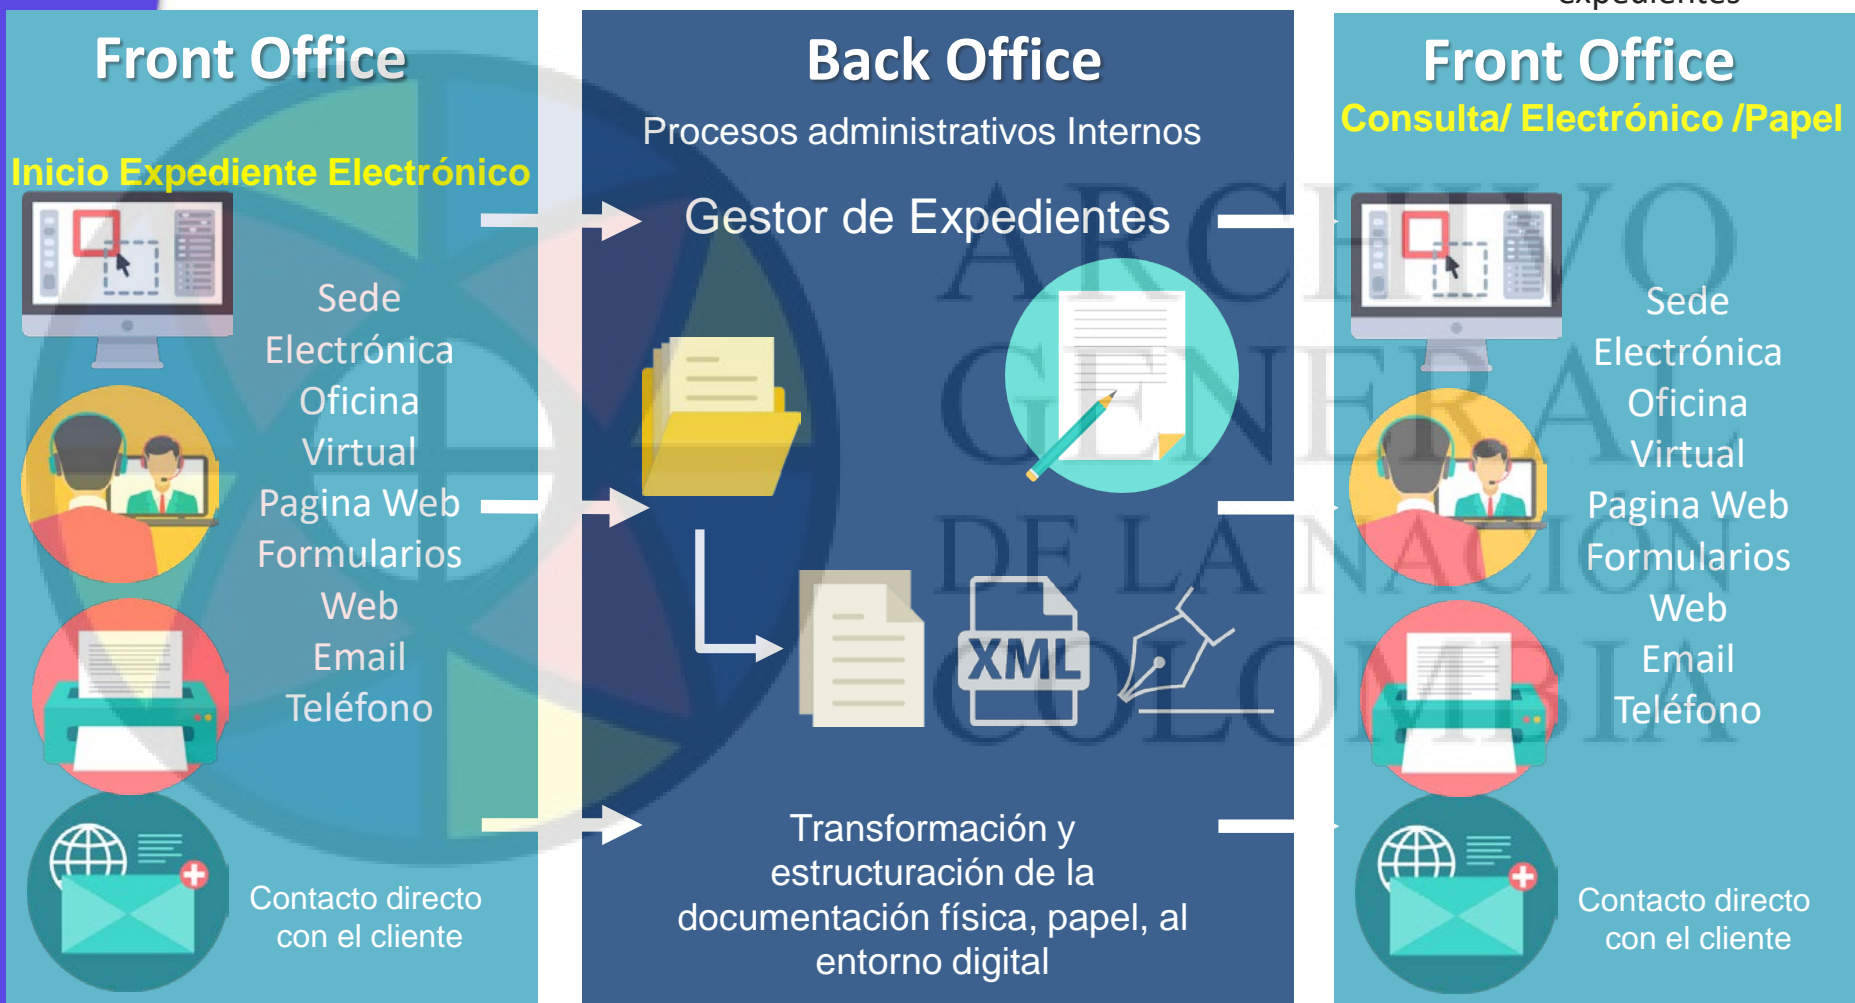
Front Office

Inicio Expediente Electrónico

Sede Electrónica Oficina Virtual Pagina Web Formularios Web Email Teléfono

Contacto directo con el cliente

Back Office

Procesos administrativos Internos

Gestor de Expedientes

XML

Transformación y estructuración de la documentación física, papel, al entorno digital

Front Office

Consulta/ Electrónico /Papel

Sede Electrónica Oficina Virtual Pagina Web Formularios Web Email Teléfono

Contacto directo con el cliente

ARCHIVO GENERAL DE LA NACIÓN COLOMBIA